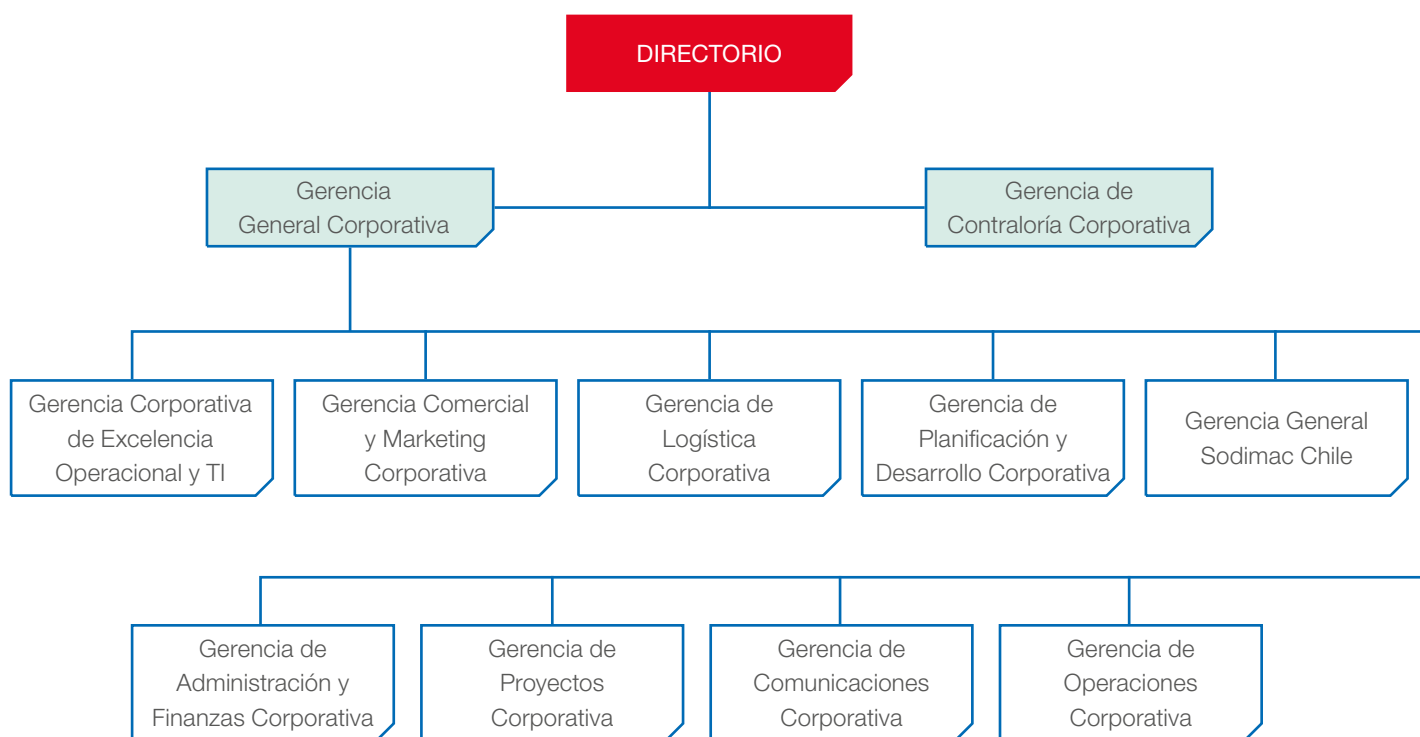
DIRECTORIO

Gerencia General Corporativa

Gerencia de Contraloría Corporativa

Gerencia Corporativa de Excelencia Operacional y TI

Gerencia Comercial y Marketing Corporativa

Gerencia de Logística Corporativa

Gerencia de Planificación y Desarrollo Corporativa

Gerencia General Sodimac Chile

Gerencia de Administración y Finanzas Corporativa

Gerencia de Proyectos Corporativa

Gerencia de Comunicaciones Corporativa

Gerencia de Operaciones Corporativa